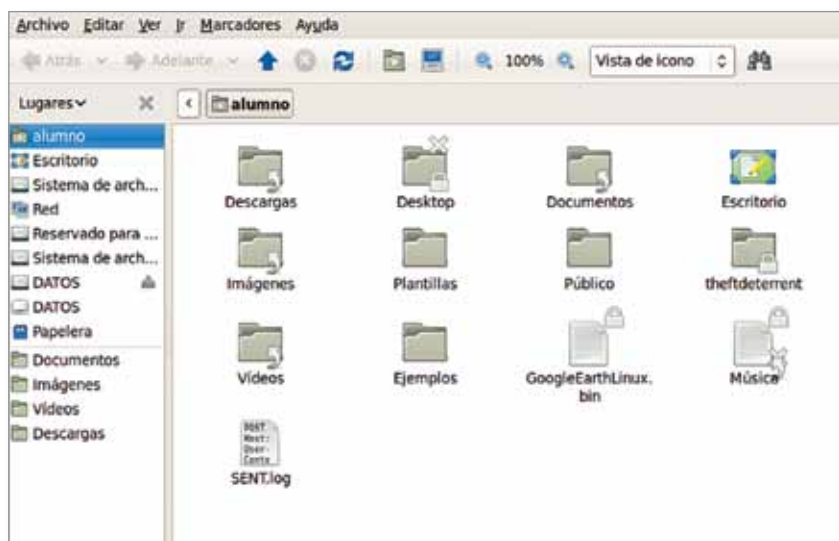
Archivo Editar Ver Ir Marcadores Ayuda

Atrás Adelante 100% Vista de icono

Lugares

alumno

alumno
Escritorio
Sistema de arch...
Red
Reservado para ...
Sistema de arch...
DATOS
DATOS
Papelera
Documentos
Imágenes
Vídeos
Descargas

Descargas
Desktop
Documentos
Escritorio
Imágenes
Plantillas
Público
theftdeterrent
Vídeos
Ejemplos
GoogleEarthLinux.bin
Música
SENT.log